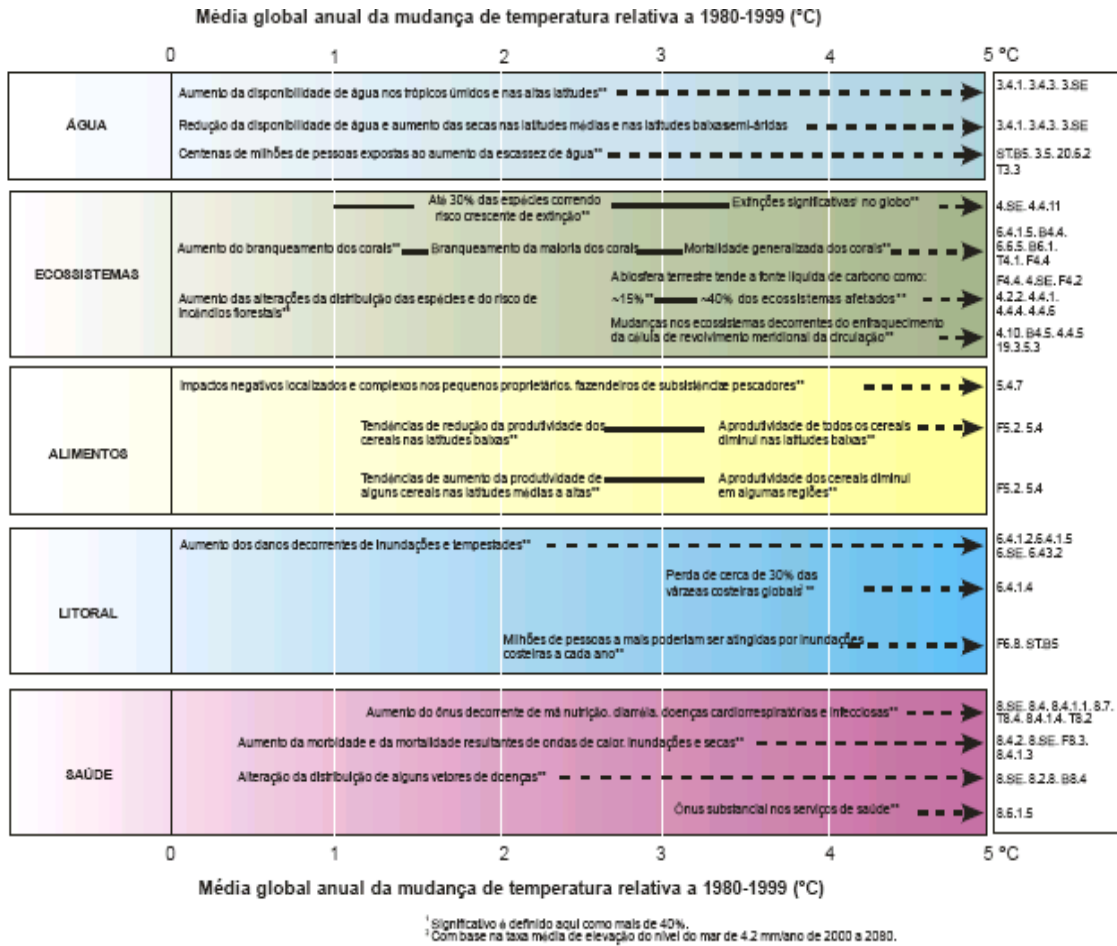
Média global anual da mudança de temperatura relativa a 1980-1999 (°C)

0 1 2 3 4 5 °C

ÁGUA

Aumento da disponibilidade de água nos trópicos úmidos e nas altas latitudes** — 3.4.1, 3.4.3, 3.5E

Redução da disponibilidade de água e aumento das secas nas latitudes médias e nas latitudes baixasemi-áridas — 3.4.1, 3.4.3, 3.5E

Centenas de milhões de pessoas expostas ao aumento da escassez de água** — ST.B5, 3.5, 20.6.2 T3.3

ECOSSISTEMAS

Até 30% das espécies correndo risco crescente de extinção** — Extinções significativas¹ no globo** — 4.5E, 4.4.11

Aumento do branqueamento dos corais** — Branqueamento da maioria dos corais — Mortalidade generalizada dos corais** — 6.4.1.5, B4.4, 6.6.5, B6.1, T4.1, F4.4

A biosfera terrestre tende a fonte líquida de carbono como: ~15%** — ~40% dos ecossistemas afetados** — F4.4, 4.5E, F4.2 4.2.2, 4.4.1, 4.4.4, 4.4.5

Aumento das alterações da distribuição das espécies e do risco de incêndios florestais**

Mudanças nos ecossistemas decorrentes do enfraquecimento da célula de revolvimento meridional da circulação** — 4.10, B4.5, 4.4.5 19.3.5.3

ALIMENTOS

Impactos negativos localizados e complexos nos pequenos proprietários, fazendeiros de subsistência e pescadores** — 5.4.7

Tendências de redução da produtividade dos cereais nas latitudes baixas** — A produtividade de todos os cereais diminui nas latitudes baixas** — F5.2, 5.4

Tendências de aumento da produtividade de alguns cereais nas latitudes médias a altas** — A produtividade dos cereais diminui em algumas regiões** — F5.2, 5.4

LITORAL

Aumento dos danos decorrentes de inundações e tempestades** — 6.4.1.2, 6.4.1.5 6.5E, 6.4.3.2

Perda de cerca de 30% das várzeas costeiras globais² ** — 6.4.1.4

Milhões de pessoas a mais poderiam ser atingidas por inundações costeiras a cada ano** — F6.8, ST.B5

SAÚDE

Aumento do ônus decorrente de má nutrição, diarréia, doenças cardiorrespiratórias e infecciosas** — 8.5E, 8.4, 8.4.1.1, 8.7, T8.4, 8.4.1.4, T8.2

Aumento da morbidade e da mortalidade resultantes de ondas de calor, inundações e secas** — 8.4.2, 8.5E, F8.3, 8.4.1.3

Alteração da distribuição de alguns vetores de doenças** — 8.5E, 8.2.8, B8.4

Ônus substancial nos serviços de saúde** — 8.6.1.5

0 1 2 3 4 5 °C

Média global anual da mudança de temperatura relativa a 1980-1999 (°C)

¹ Significativo é definido aqui como mais de 40%.
² Com base na taxa média de elevação do nível do mar de 4.2 mm/ano de 2000 a 2080.